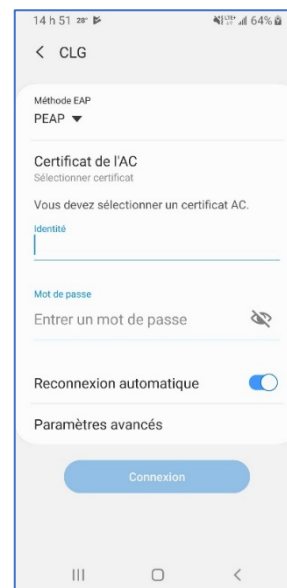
14 h 51 28° 64%

< CLG

Méthode EAP
PEAP ▼

Certificat de l'AC
Sélectionner certificat

Vous devez sélectionner un certificat AC.

Identité

Mot de passe
Entrer un mot de passe

Reconnexion automatique

Paramètres avancés

Connexion